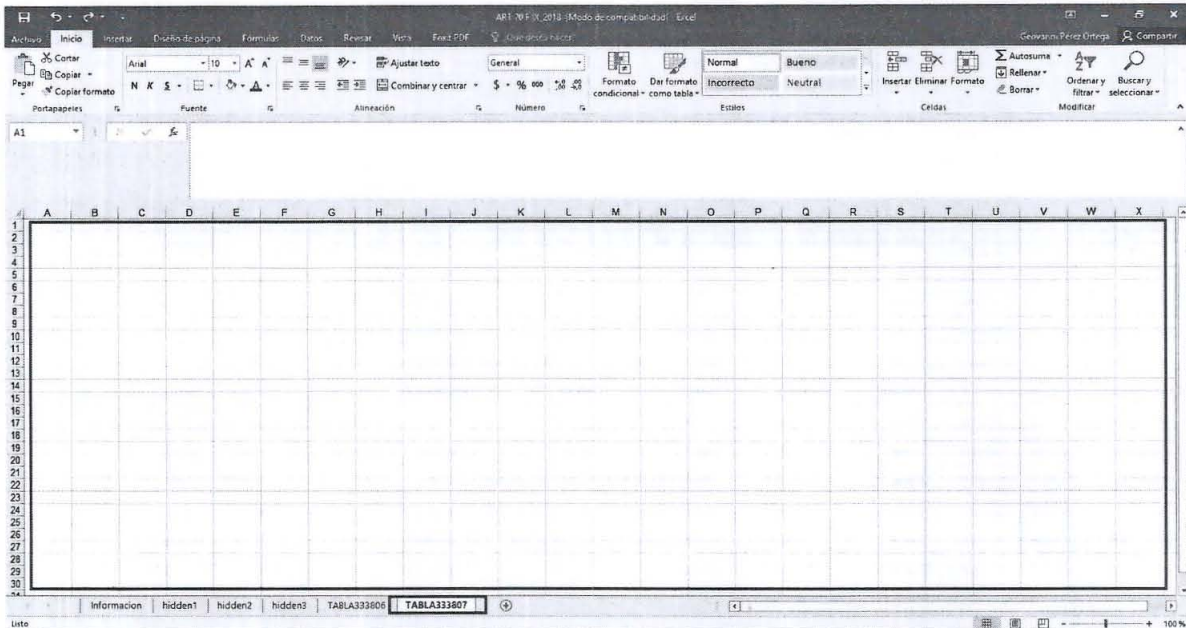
ART 70 F IX 2018 [Modo de compatibilidad] - Excel

Archivo Inicio Insertar Diseño de página Fórmulas Datos Revisar Vista Foxit PDF ¿Qué desea hacer?

Geovanni Pérez Ortega Compartir

Cortar
Copiar
Pegar
Copiar formato
Portapapeles

Arial 10 A A
N K S
Fuente

Ajustar texto
Combinar y centrar
Alineación

General
$ % 000
Número

Formato condicional
Dar formato como tabla
Normal
Bueno
Incorrecto
Neutral
Estilos

Insertar Eliminar Formato
Celdas

Autosuma
Rellenar
Borrar
Ordenar y filtrar
Buscar y seleccionar
Modificar

A1 fx

| A | B | C | D | E | F | G | H | I | J | K | L | M | N | O | P | Q | R | S | T | U | V | W | X |
|---|---|---|---|---|---|---|---|---|---|---|---|---|---|---|---|---|---|---|---|---|---|---|---|

1 2 3 4 5 6 7 8 9 10 11 12 13 14 15 16 17 18 19 20 21 22 23 24 25 26 27 28 29 30

Informacion hidden1 hidden2 hidden3 TABLA333806 TABLA333807

Listo 100 %